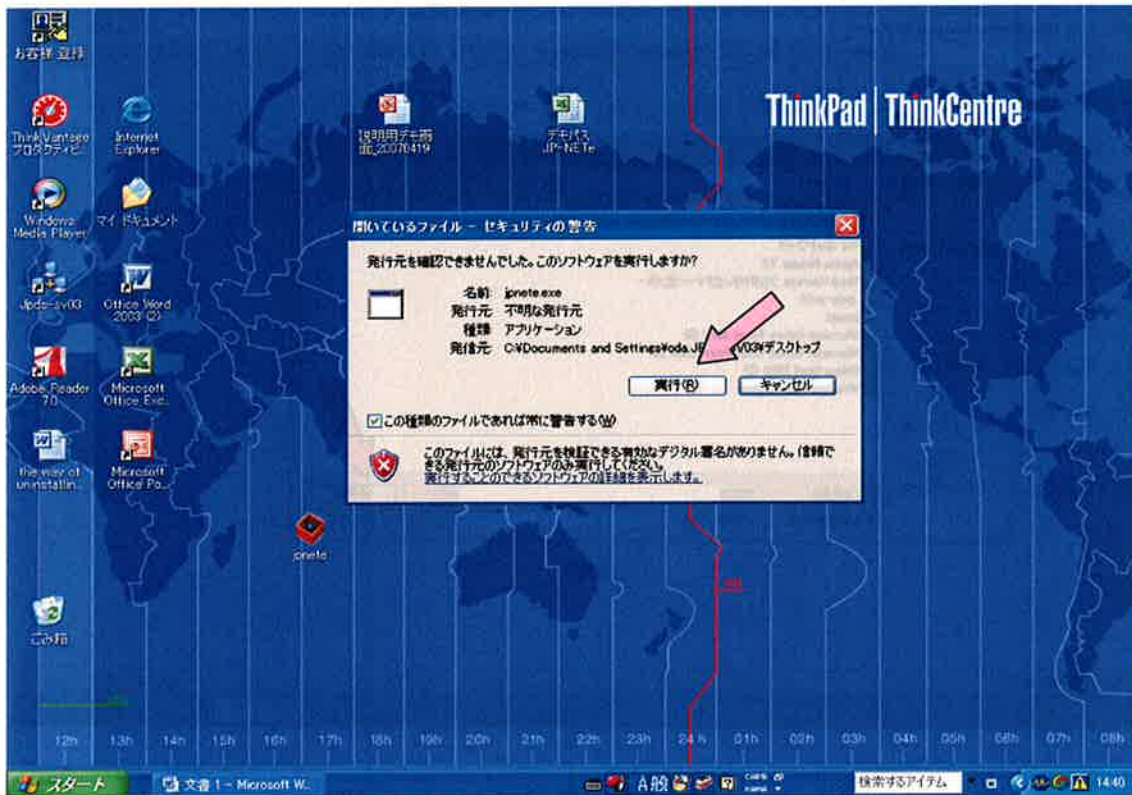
お客様登録

ThinkVantage プロダクティビ...

Internet Explorer

説明用デモ画面_20070419

デモパス JP-NETe

ThinkPad | ThinkCentre

Windows Media Player

マイ ドキュメント

Jpds-sv03

Office Word 2003 (2)

Adobe Reader 7.0

Microsoft Office Exc...

the way of uninstallin...

Microsoft Office Po...

jpnete

ごみ箱

開いているファイル - セキュリティの警告

発行元を確認できませんでした。このソフトウェアを実行しますか?

名前: jpnete.exe
発行元: 不明な発行元
種類: アプリケーション
発信元: C:¥Documents and Settings¥ods.J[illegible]V03¥デスクトップ

実行(R)

キャンセル

この種類のファイルであれば常に警告する(W)

このファイルには、発行元を検証できる有効なデジタル署名がありません。信頼できる発行元のソフトウェアのみ実行してください。
実行することのできるソフトウェアの詳細を表示します。

12h 13h 14h 15h 16h 17h 18h 19h 20h 21h 22h 23h 24h 01h 02h 03h 04h 05h 06h 07h 08h

スタート

文書 1 - Microsoft W...

A般

検索するアイテム

14:40